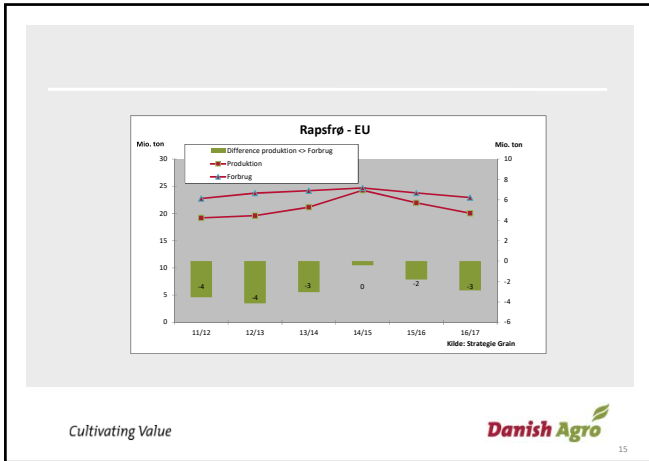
Rapsfrø - EU

Mio. ton

Mio. ton

Difference produktion <> Forbrug

Produktion

Forbrug

30
25
20
15
10
5
0

10
8
6
4
2
0
-2
-4
-6

-4
-4
-3
0
-2
-3

11/12
12/13
13/14
14/15
15/16
16/17

Kilde: Strategie Grain

Cultivating Value

Danish Agro

15